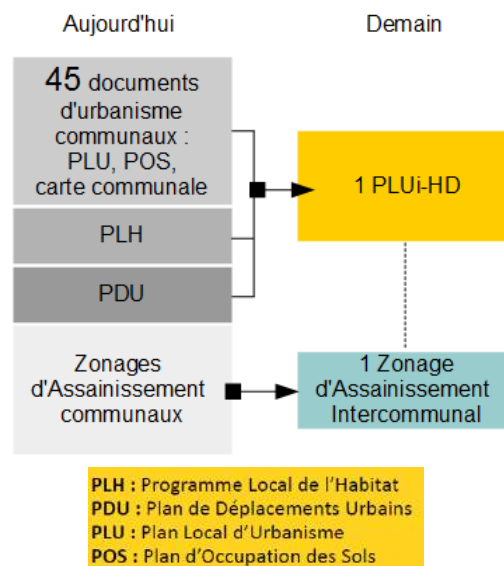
Aujourd'hui

Demain

45 documents d'urbanisme communaux : PLU, POS, carte communale

PLH

PDU

1 PLUi-HD

Zonages d'Assainissement communaux

1 Zonage d'Assainissement Intercommunal

**PLH :** Programme Local de l'Habitat
**PDU :** Plan de Déplacements Urbains
**PLU :** Plan Local d'Urbanisme
**POS :** Plan d'Occupation des Sols